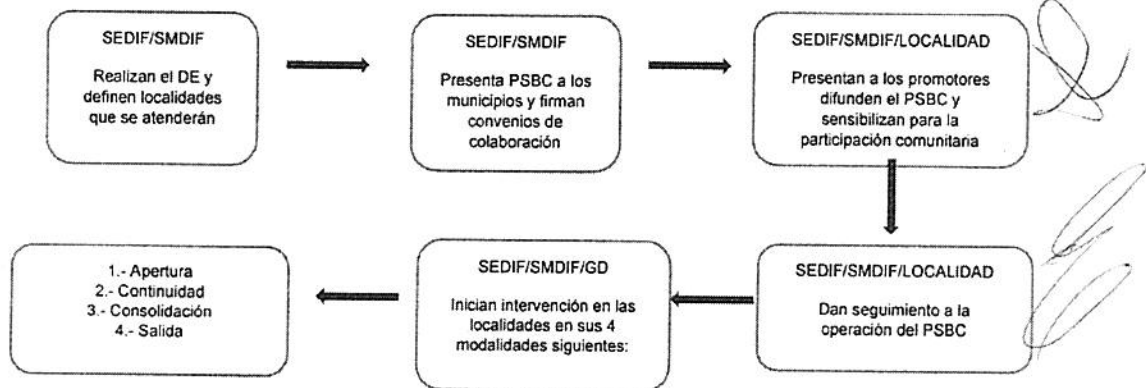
SEDIF/SMDIF

Realizan el DE y definen localidades que se atenderán

SEDIF/SMDIF

Presenta PSBC a los municipios y firman convenios de colaboración

SEDIF/SMDIF/LOCALIDAD

Presentan a los promotores difunden el PSBC y sensibilizan para la participación comunitaria

SEDIF/SMDIF/LOCALIDAD

Dan seguimiento a la operación del PSBC

SEDIF/SMDIF/GD

Inician intervención en las localidades en sus 4 modalidades siguientes:

1.- Apertura
2.- Continuidad
3.- Consolidación
4.- Salida